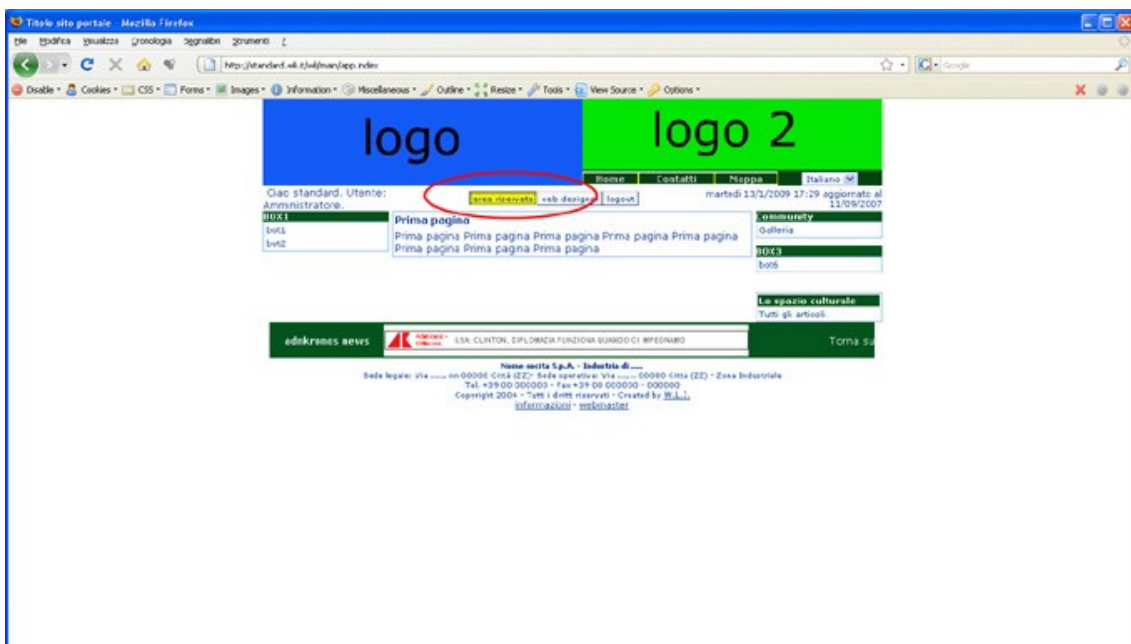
Titolo sito portale - Mozilla Firefox

File Modifica Visualizza Cronologia Segnalibri Strumenti ?

http://standard.w4.it/w4/main/app.index

Google

Disable • Cookies • CSS • Forms • Images • Information • Miscellaneous • Outline • Resize • Tools • View Source • Options •

logo

logo 2

Home | Contatti | Mappa | Italiano

Ciao standard. Utente: Amministratore.

area riservata | web designer | logout

martedì 13/1/2009 17:29 aggiornato al 11/09/2007

BOX1

bot1

bot2

Prima pagina

Prima pagina Prima pagina Prima pagina Prima pagina Prima pagina Prima pagina Prima pagina Prima pagina

Community

Galleria

BOX3

bot6

Lo spazio culturale

Tutti gli articoli.

adnkronos news

USA: CLINTON, DIPLOMAZIA FUNZIONA QUANDO CI IMPEGNAMO

Torna su

Nome socita S.p.A. - Industria di .....

Sede legale: Via ...... nn 00000 Città (ZZ) - Sede operativa: Via ...... 00000 Città (ZZ) - Zona Industriale

Tel. +39 00 000000 - fax +39 00 000000 - 000000

Copyright 2004 - Tutti i diritti riservati - Created by W.L.I.

informazioni - webmaster